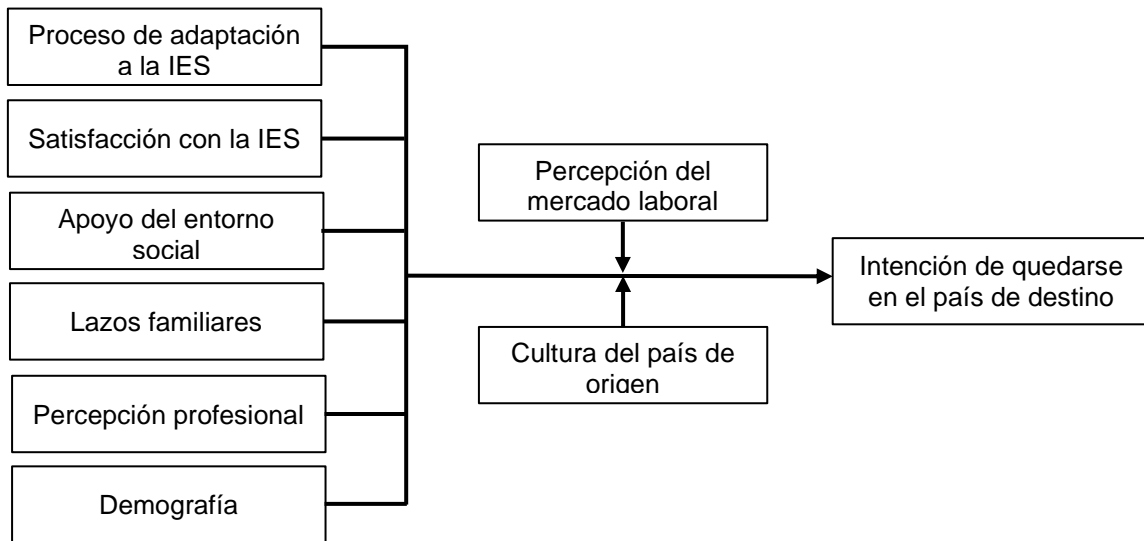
Proceso de adaptación a la IES

Satisfacción con la IES

Apoyo del entorno social

Lazos familiares

Percepción profesional

Demografía

Percepción del mercado laboral

Cultura del país de origen

Intención de quedarse en el país de destino